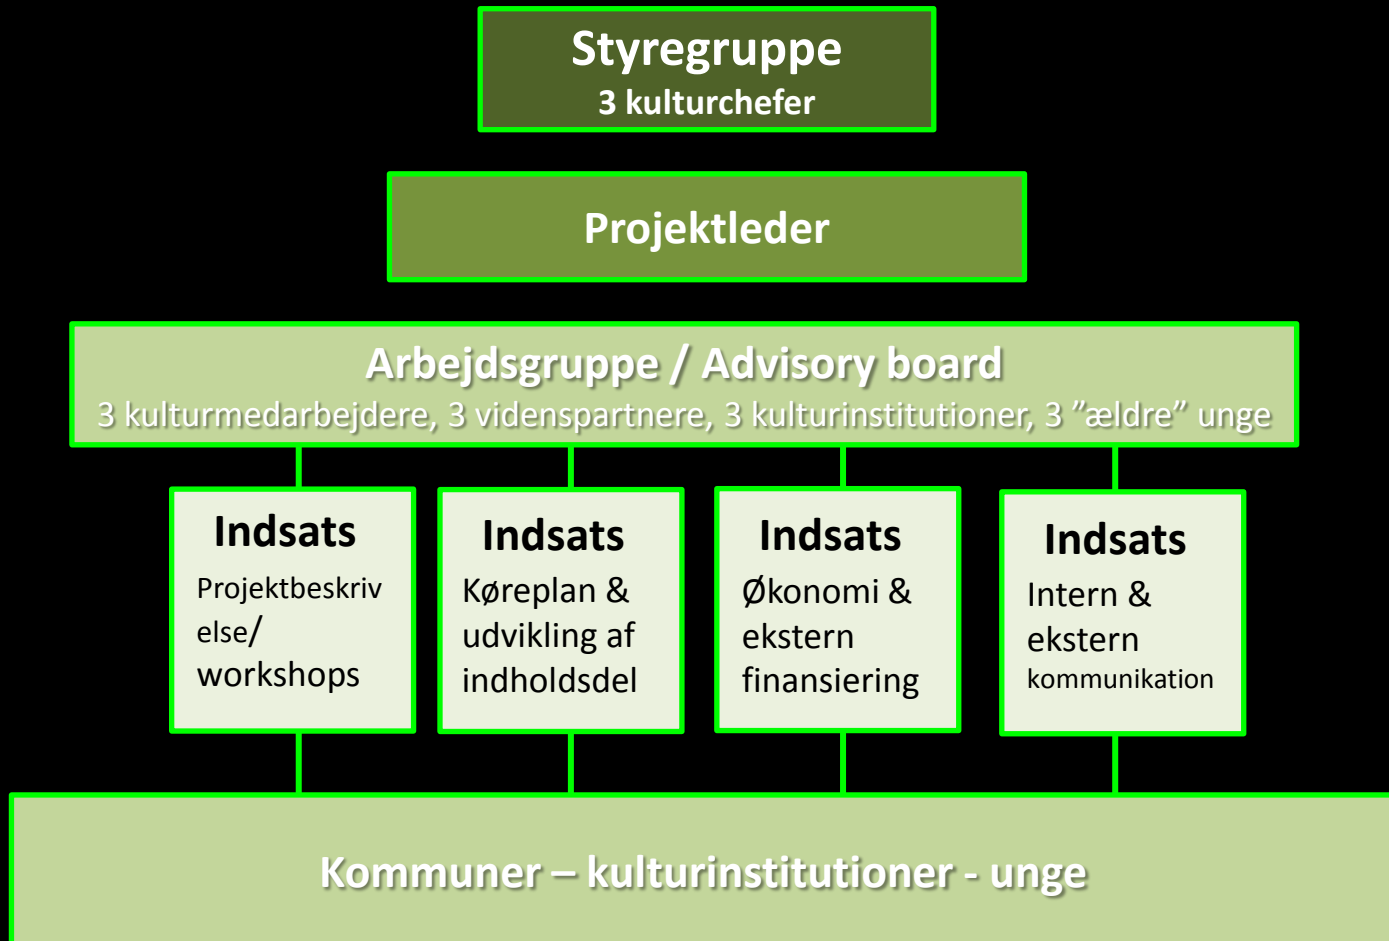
Styregruppe
3 kulturchefer

Projektleder

Arbejdsgruppe / Advisory board
3 kulturmedarbejdere, 3 videnspartnere, 3 kulturinstitutioner, 3 ”ældre” unge

Indsats
Projektbeskrivelse/ workshops

Indsats
Køreplan & udvikling af indholdsdel

Indsats
Økonomi & ekstern finansiering

Indsats
Intern & ekstern kommunikation

Kommuner – kulturinstitutioner - unge